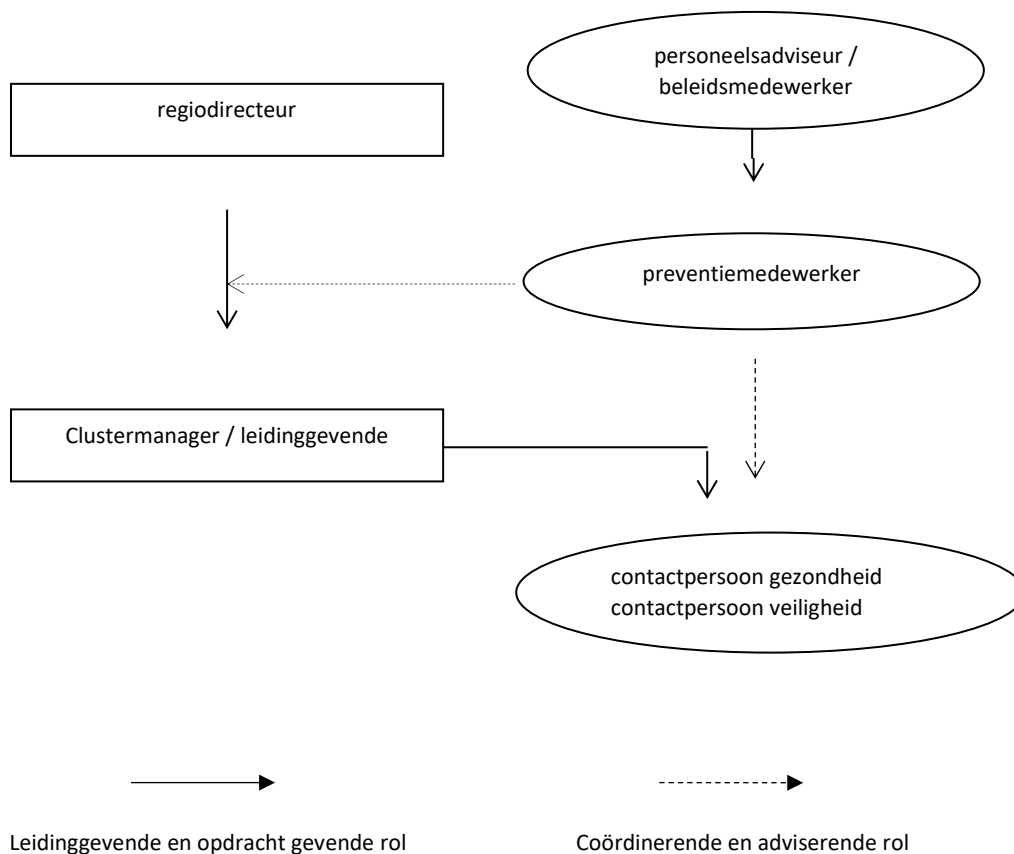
regiodirecteur

personeelsadviseur / beleidsmedewerker

preventiemedewerker

Clustermanager / leidinggevende

contactpersoon gezondheid
contactpersoon veiligheid

Leidinggevende en opdracht gevende rol

Coördinerende en adviserende rol